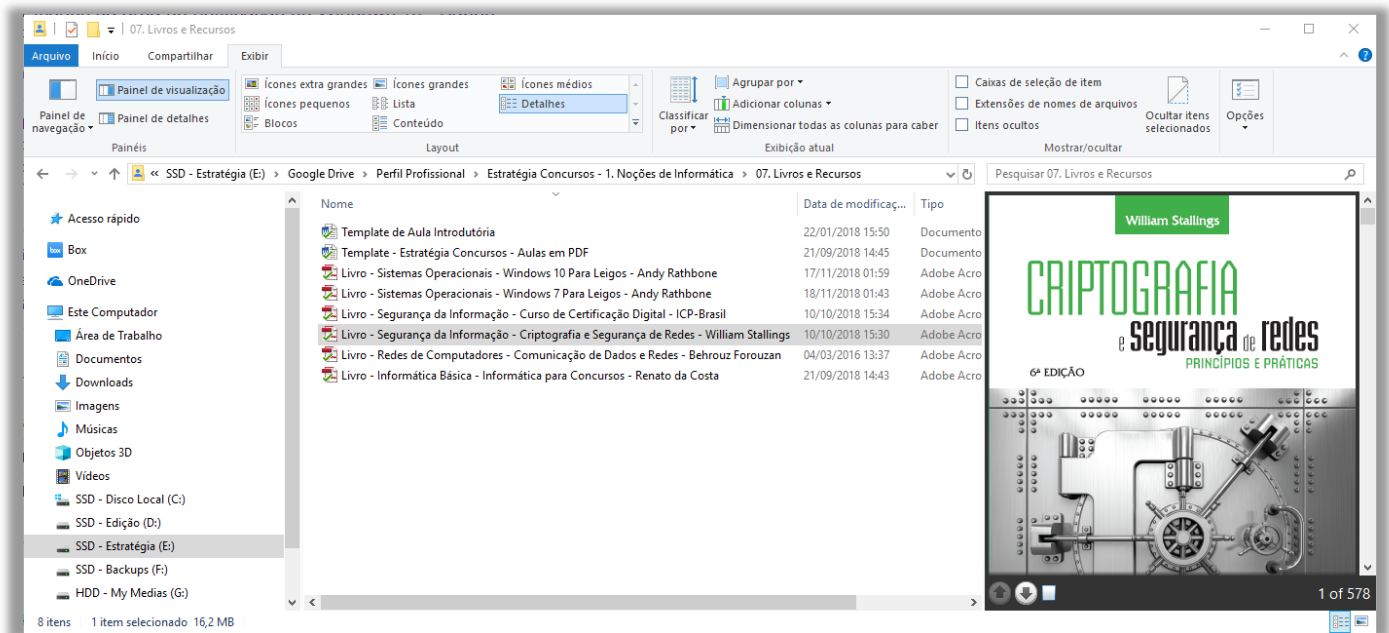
07. Livros e Recursos

Arquivo | Início | Compartilhar | Exibir

Painel de navegação | Painel de visualização | Painel de detalhes
Painéis

Ícones extra grandes | Ícones grandes | Ícones médios | Ícones pequenos | Lista | Detalhes | Blocos | Conteúdo
Layout

Classificar por | Agrupar por | Adicionar colunas | Dimensionar todas as colunas para caber
Exibição atual

Caixas de seleção de item | Extensões de nomes de arquivos | Itens ocultos | Ocultar itens selecionados | Opções
Mostrar/ocultar

« SSD - Estratégia (E:) > Google Drive > Perfil Profissional > Estratégia Concursos - 1. Noções de Informática > 07. Livros e Recursos

Pesquisar 07. Livros e Recursos

Acesso rápido
Box
OneDrive
Este Computador
Área de Trabalho
Documentos
Downloads
Imagens
Músicas
Objetos 3D
Vídeos
SSD - Disco Local (C:)
SSD - Edição (D:)
SSD - Estratégia (E:)
SSD - Backups (F:)
HDD - My Medias (G:)

| Nome | Data de modificaç... | Tipo |
|---|---|---|
| Template de Aula Introdutória | 22/01/2018 15:50 | Documento |
| Template - Estratégia Concursos - Aulas em PDF | 21/09/2018 14:45 | Documento |
| Livro - Sistemas Operacionais - Windows 10 Para Leigos - Andy Rathbone | 17/11/2018 01:59 | Adobe Acro |
| Livro - Sistemas Operacionais - Windows 7 Para Leigos - Andy Rathbone | 18/11/2018 01:43 | Adobe Acro |
| Livro - Segurança da Informação - Curso de Certificação Digital - ICP-Brasil | 10/10/2018 15:34 | Adobe Acro |
| Livro - Segurança da Informação - Criptografia e Segurança de Redes - William Stallings | 10/10/2018 15:30 | Adobe Acro |
| Livro - Redes de Computadores - Comunicação de Dados e Redes - Behrouz Forouzan | 04/03/2016 13:37 | Adobe Acro |
| Livro - Informática Básica - Informática para Concursos - Renato da Costa | 21/09/2018 14:43 | Adobe Acro |

William Stallings
CRIPTOGRAFIA e segurança de redes
PRINCÍPIOS E PRÁTICAS
6ª EDIÇÃO

1 of 578

8 itens | 1 item selecionado 16,2 MB